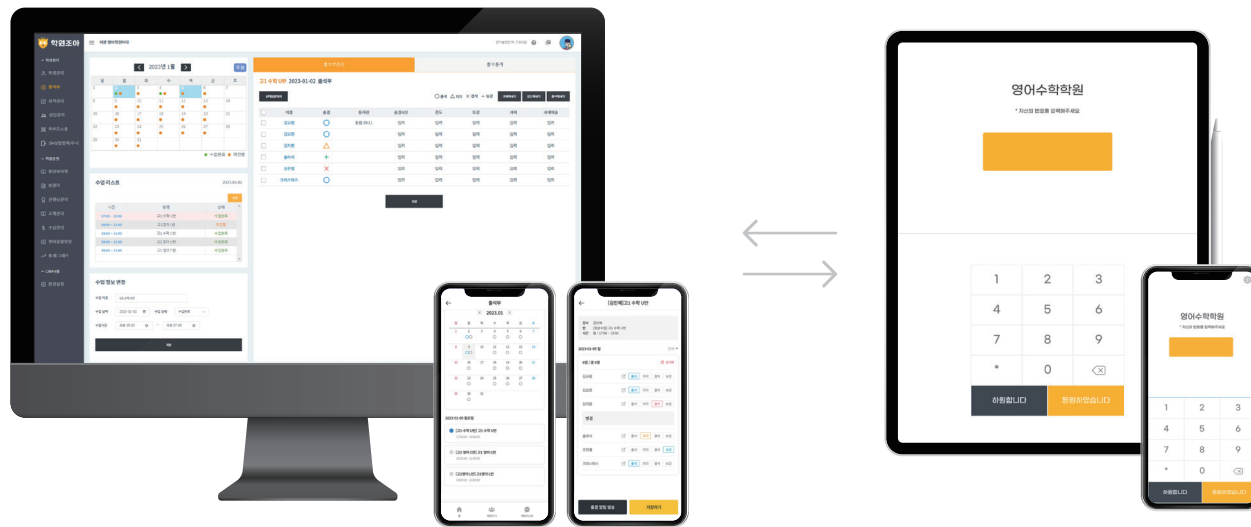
학원조아

2023년 1월

수업 리스트

수업 정보 변경

고1 수학 1반 2023-01-02 출석부

출석부

2023.01

영어수학학원

* 자신의 번호를 입력해주세요

| 1 | 2 | 3 |
|---|---|---|
| 4 | 5 | 6 |
| 7 | 8 | 9 |
| * | 0 | |

하원합니다

등원하였습니다

영어수학학원

| 1 | 2 | 3 |
|---|---|---|
| 4 | 5 | 6 |
| 7 | 8 | 9 |
| * | 0 | |

하원합니다

등원하였습니다